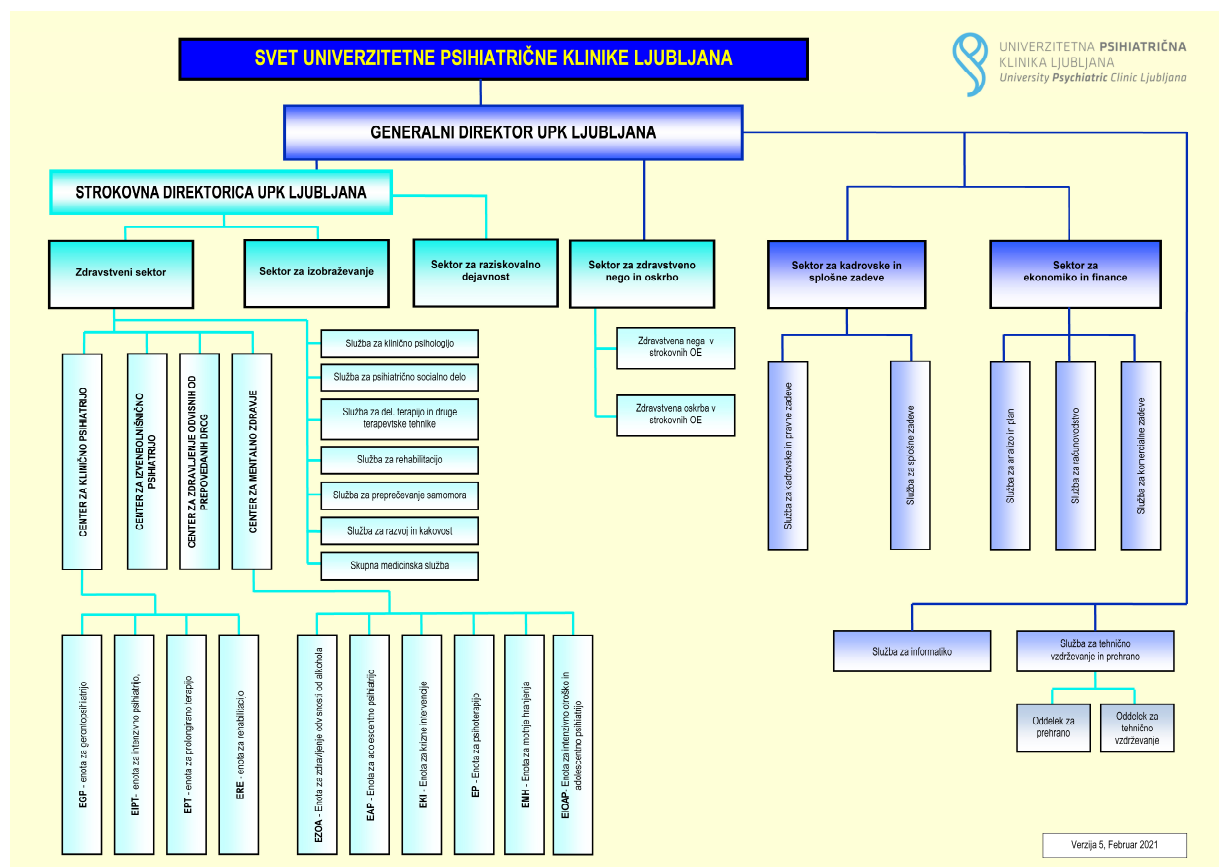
SVET UNIVERZITETNE PSIHIATRIČNE KLINIKE LJUBLJANA

UNIVERZITETNA PSIHIATRIČNA KLINIKA LJUBLJANA
University Psychiatric Clinic Ljubljana

GENERALNI DIREKTOR UPK LJUBLJANA

STROKOVNA DIREKTORICA UPK LJUBLJANA

Zdravstveni sektor

Sektor za izobraževanje

Sektor za raziskovalno dejavnost

Sektor za zdravstveno nego in oskrbo

Sektor za kadrovske in splošne zadeve

Sektor za ekonomiko in finance

CENTER ZA KLINIČNO PSIHIATRIJO

CENTER ZA IZVENBOLNIŠNIČNO PSIHIATRIJO

CENTER ZA ZDRAVLJENJE ODVISNIH OD PREPOVEDANIH DROG

CENTER ZA MENTALNO ZDRAVJE

Služba za klinično psihologijo

Služba za psihiatrično socialno delo

Služba za del. terapijo in druge terapevtske tehnike

Služba za rehabilitacijo

Služba za preprečevanje samomora

Služba za razvoj in kakovost

Skupna medicinska služba

Zdravstvena nega v strokovnih OE

Zdravstvena oskrba v strokovnih OE

Služba za kadrovske in pravne zadeve

Služba za splošne zadeve

Služba za analize in plan

Služba za računovodstvo

Služba za komercialne zadeve

EGP - enota za gerontopsihiatrijo

EIPT - enota za intenzivno psihiatrijo

EPT - enota za prolongirano terapijo

ERE - enota za rehabilitacijo

EZOA - Enota za zdravljenje odvisnosti od alkohola

EAP - Enota za adolescentno psihiatrijo

EKI - Enota za krizne intervencije

EP - Enota za psihoterapijo

EMH - Enota za motnje hranjenja

EIOAP - Enota za intenzivno otroško in adolescentno psihiatrijo

Služba za informatiko

Služba za tehnično vzdrževanje in prehrano

Oddelek za prehrano

Oddelek za tehnično vzdrževanje

Verzija 5, Februar 2021